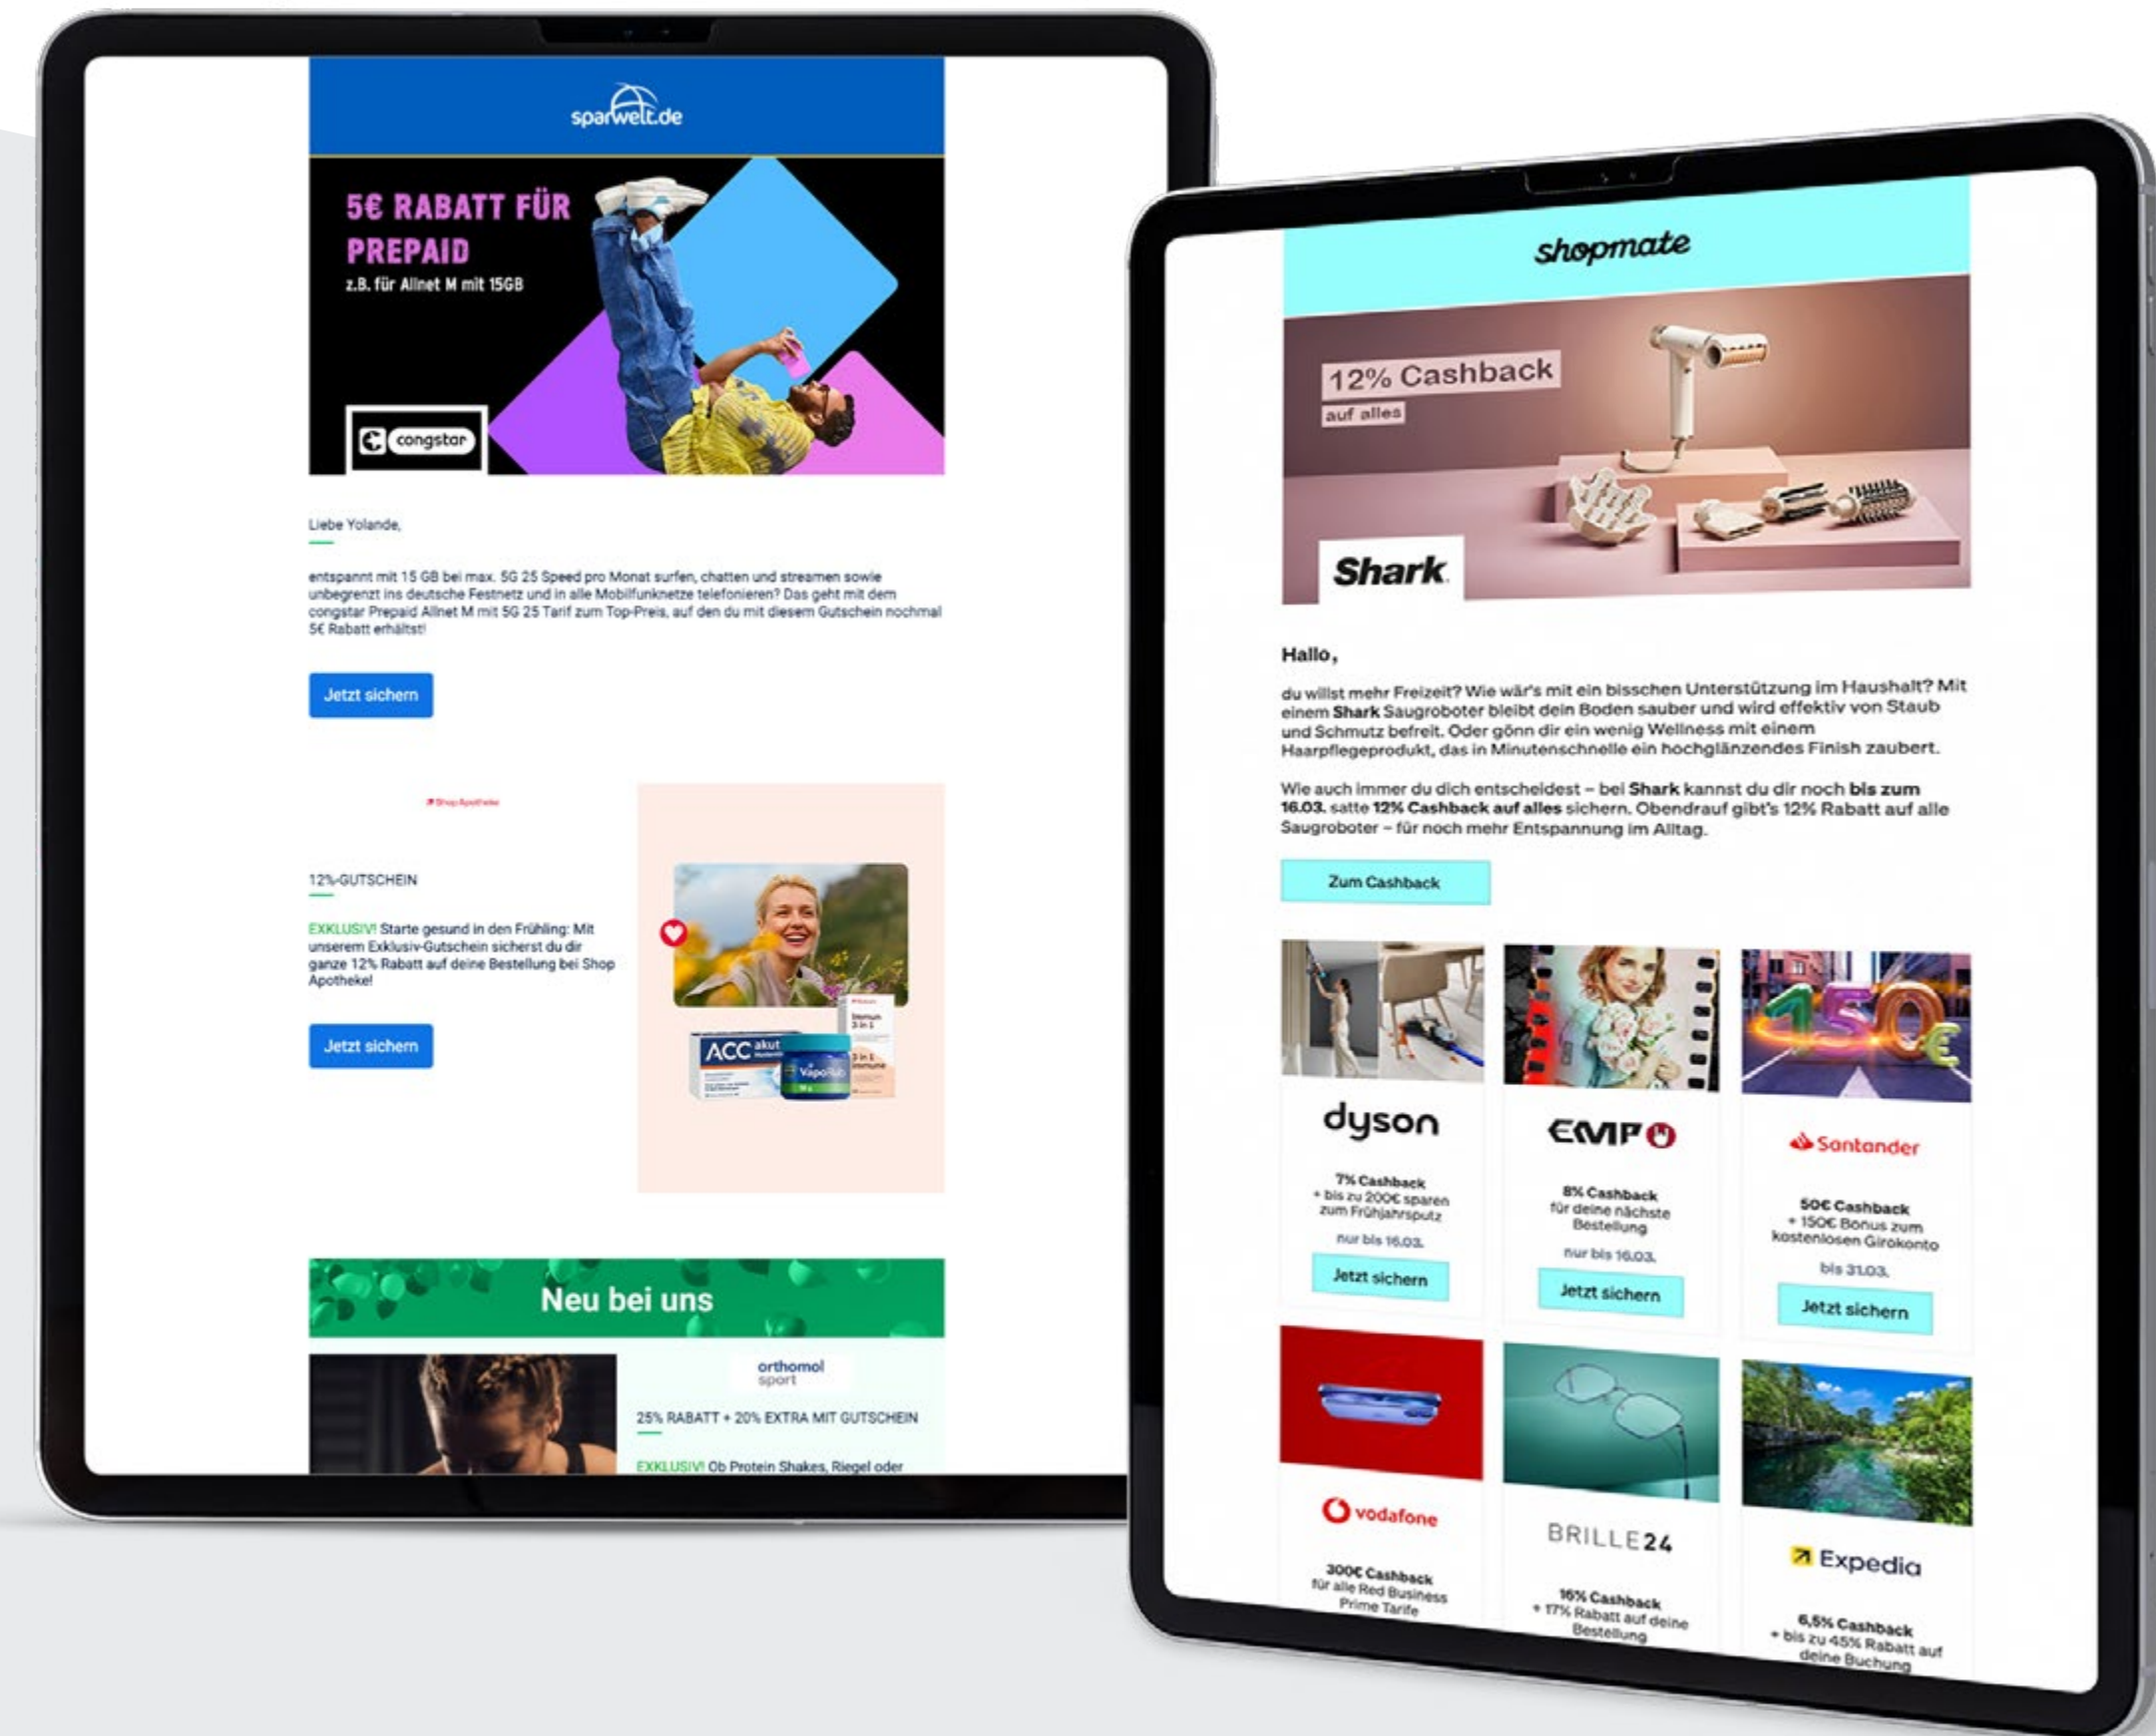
sparwelt.de

5€ RABATT FÜR PREPAID
z.B. für Allnet M mit 15GB

congstar

Liebe Yolande,

entspannt mit 15 GB bei max. 5G 25 Speed pro Monat surfen, chatten und streamen sowie unbegrenzt ins deutsche Festnetz und in alle Mobilfunknetze telefonieren? Das geht mit dem congstar Prepaid Allnet M mit 5G 25 Tarif zum Top-Preis, auf den du mit diesem Gutschein nochmal 5€ Rabatt erhältst!

Jetzt sichern

Shop Apotheke

12%-GUTSCHEIN

EXKLUSIV! Starte gesund in den Frühling: Mit unserem Exklusiv-Gutschein sicherst du dir ganze 12% Rabatt auf deine Bestellung bei Shop Apotheke!

Jetzt sichern

ACC akut

VapoRub

Neu bei uns

orthomol sport

25% RABATT + 20% EXTRA MIT GUTSCHEIN

EXKLUSIV! Ob Protein Shakes, Riegel oder

shopmate

12% Cashback
auf alles

Shark

Hallo,

du willst mehr Freizeit? Wie wär's mit ein bisschen Unterstützung im Haushalt? Mit einem **Shark** Saugroboter bleibt dein Boden sauber und wird effektiv von Staub und Schmutz befreit. Oder gönn dir ein wenig Wellness mit einem Haarpflegeprodukt, das in Minutenschnelle ein hochglänzendes Finish zaubert.

Wie auch immer du dich entscheidest – bei **Shark** kannst du dir noch **bis zum 16.03.** satte **12% Cashback auf alles** sichern. Obendrauf gibt's 12% Rabatt auf alle Saugroboter – für noch mehr Entspannung im Alltag.

Zum Cashback

150€

dyson

7% Cashback
+ bis zu 200€ sparen zum Frühjahrsputz
nur bis 16.03.
Jetzt sichern

EMP

8% Cashback
für deine nächste Bestellung
nur bis 16.03.
Jetzt sichern

Santander

50€ Cashback
+ 150€ Bonus zum kostenlosen Girokonto
bis 31.03.
Jetzt sichern

vodafone

300€ Cashback
für alle Red Business Prime Tarife

BRILLE24

16% Cashback
+ 17% Rabatt auf deine Bestellung

Expedia

6,5% Cashback
+ bis zu 45% Rabatt auf deine Buchung